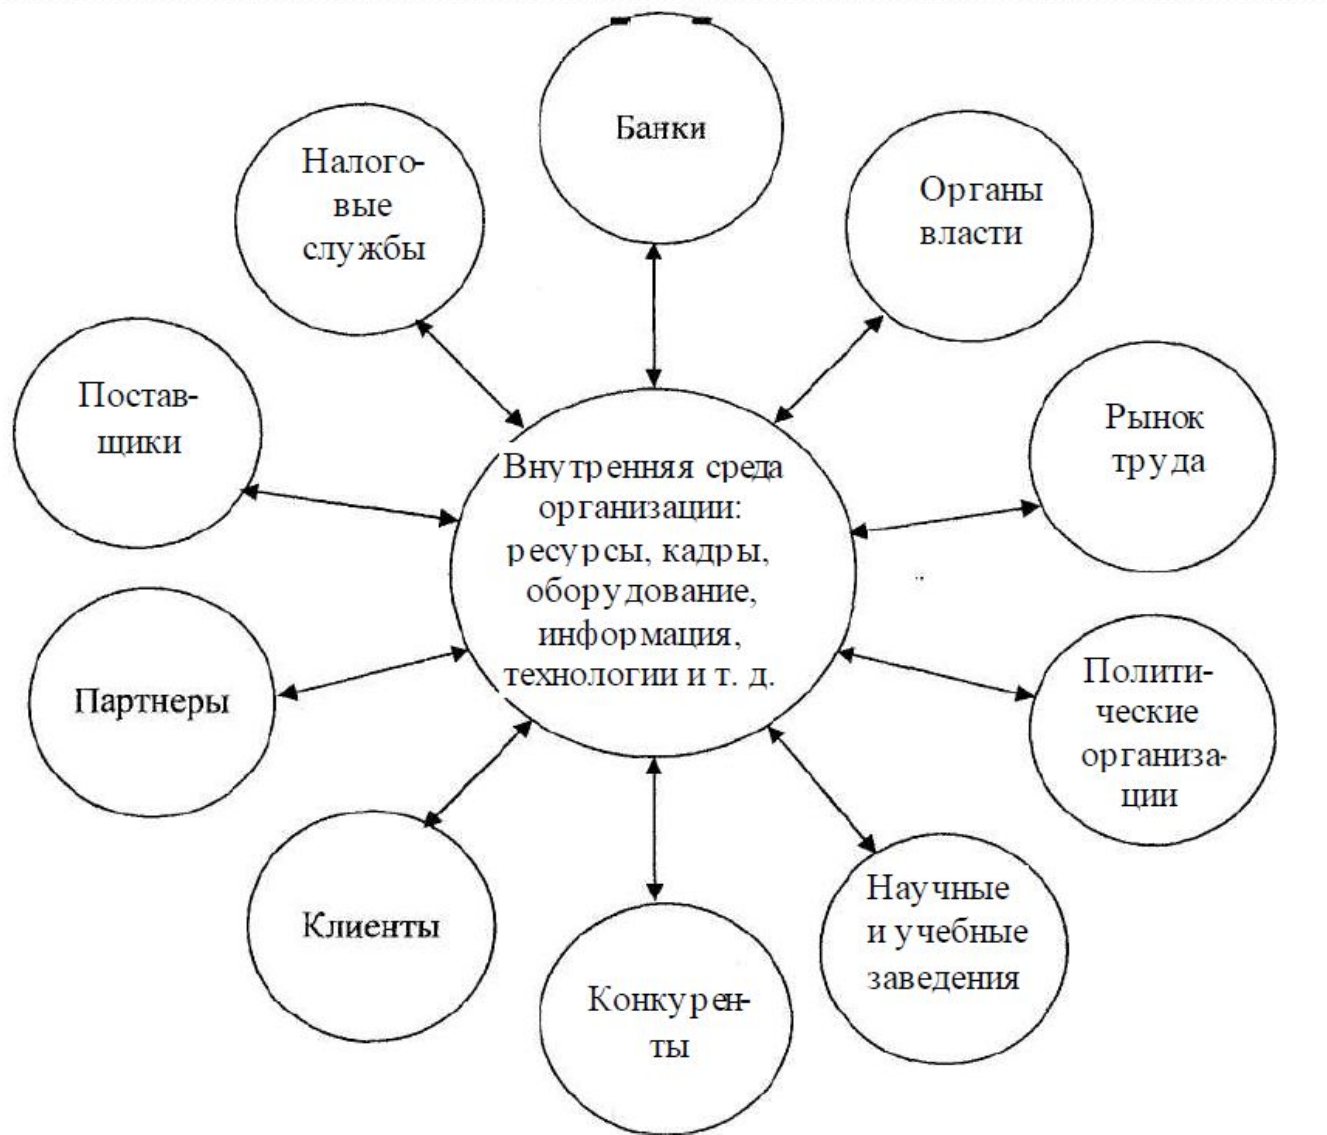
Банки

Налоговые службы

Органы власти

Поставщики

Внутренняя среда организации: ресурсы, кадры, оборудование, информация, технологии и т. д.

Рынок труда

Партнеры

Политические организации

Клиенты

Конкуренты

Научные и учебные заведения